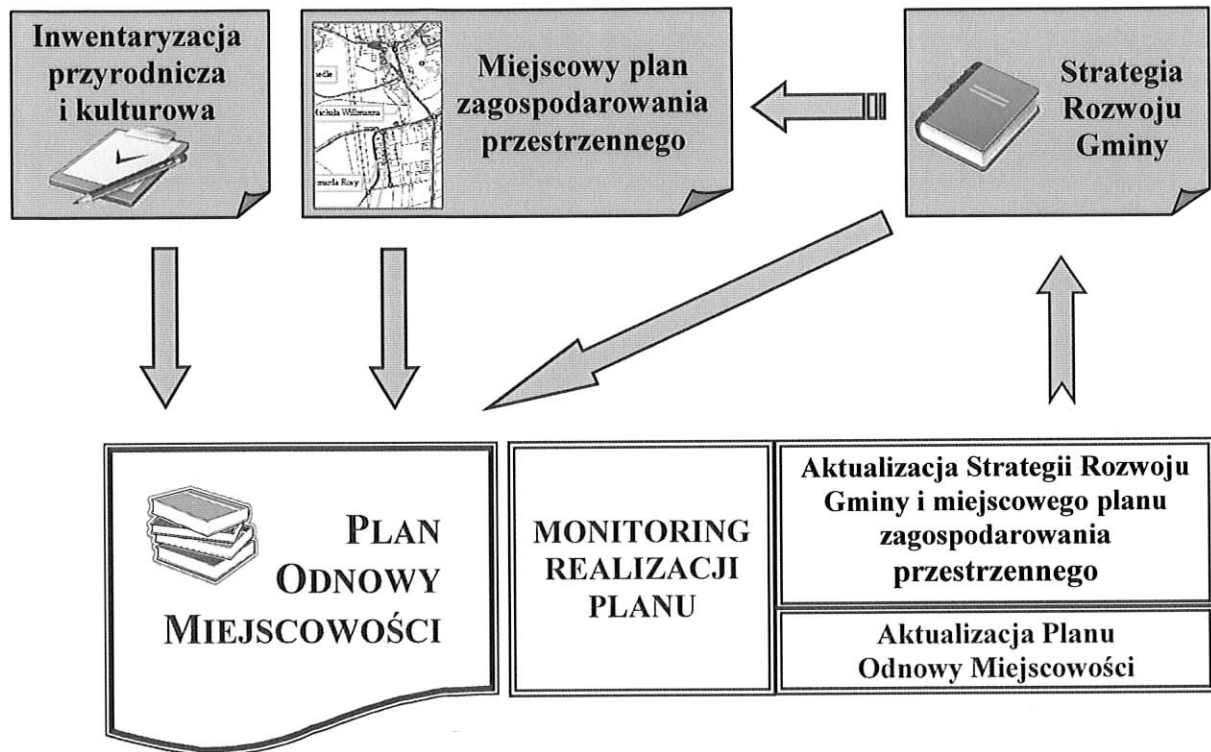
Inwentaryzacja przyrodnicza i kulturowa

Miejscowy plan zagospodarowania przestrzennego

Strategia Rozwoju Gminy

PLAN ODNOWY MIEJSCOWOŚCI

MONITORING REALIZACJI PLANU

Aktualizacja Strategii Rozwoju Gminy i miejscowego planu zagospodarowania przestrzennego

Aktualizacja Planu Odnowy Miejscowości